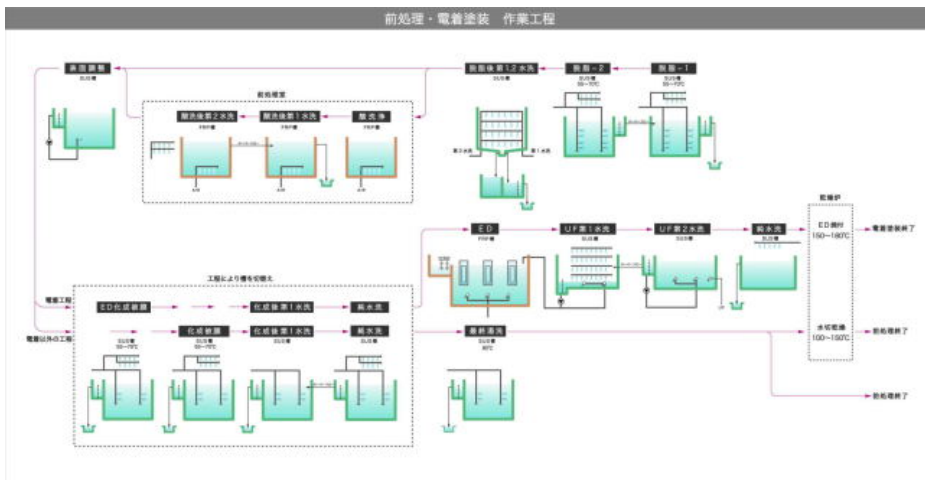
前処理・電着塗装　作業工程

表面調整
SUS槽

脱脂後第1,2水洗
SUS槽

脱脂－2
SUS槽
55～70℃

脱脂－1
SUS槽
55～70℃

前処理室

酸洗後第2水洗
FRP槽

酸洗後第1水洗
FRP槽

酸洗浄
FRP槽

第2水洗

第1水洗

乾燥炉

ED
FRP槽

UF第1水洗
SUS槽

UF第2水洗
SUS槽

純水洗
SUS槽

ED焼付
150～180℃

電着塗装終了

工程により槽を切替え

電着工程

電着以外の工程

ED化成被膜

化成後第1水洗

純水洗

化成被膜
SUS槽

化成後第1水洗
SUS槽

純水洗
SUS槽

SUS槽
50～70℃

最終湯洗
SUS槽
80℃

水切乾燥
100～150℃

前処理終了

前処理終了